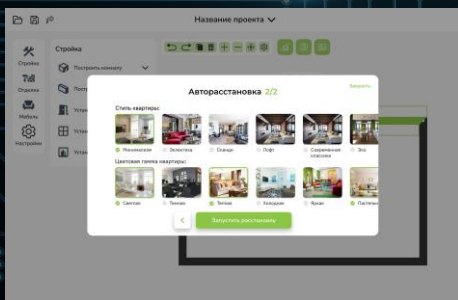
Название проекта

Стройка
Отделка
Мебель
Настройки

Стройка
Построить комнату
Постро
Устан
Устан
Устан

Авторасстановка 2/2
Закрыть

Стиль квартиры:
Минимализм
Эклектика
Сканди
Лофт
Современная классика
Эко

Цветовая гамма квартиры:
Светлая
Темная
Теплая
Холодная
Яркая
Пастельная

<
Запустить расстановку